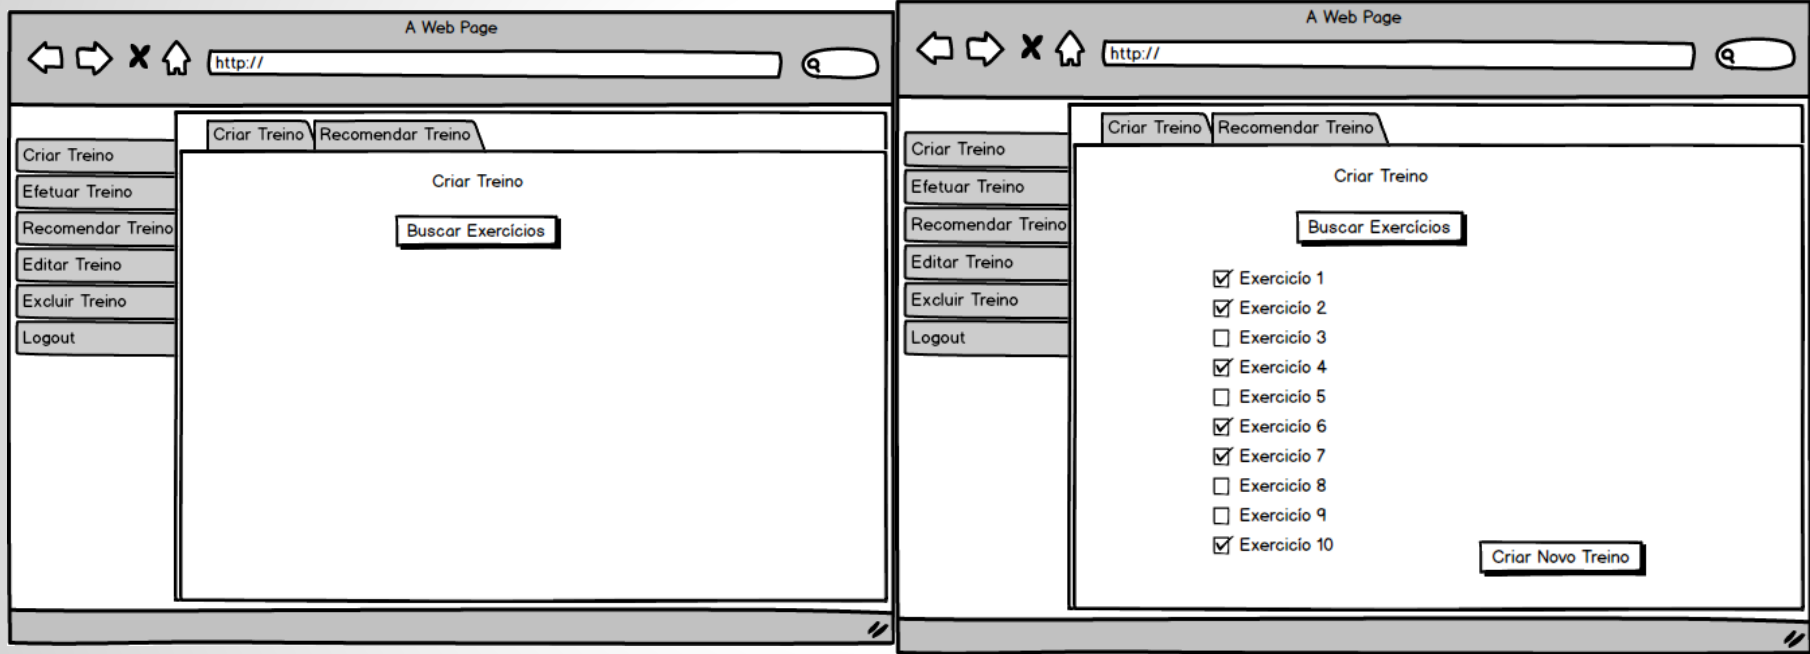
A Web Page

http://

Criar Treino
Efetuar Treino
Recomendar Treino
Editar Treino
Excluir Treino
Logout

Criar Treino | Recomendar Treino

Criar Treino

Buscar Exercícios

A Web Page

http://

Criar Treino
Efetuar Treino
Recomendar Treino
Editar Treino
Excluir Treino
Logout

Criar Treino | Recomendar Treino

Criar Treino

Buscar Exercícios

☑ Exercicio 1
☑ Exercicio 2
☐ Exercicio 3
☑ Exercicio 4
☐ Exercicio 5
☑ Exercicio 6
☑ Exercicio 7
☐ Exercicio 8
☐ Exercicio 9
☑ Exercicio 10

Criar Novo Treino